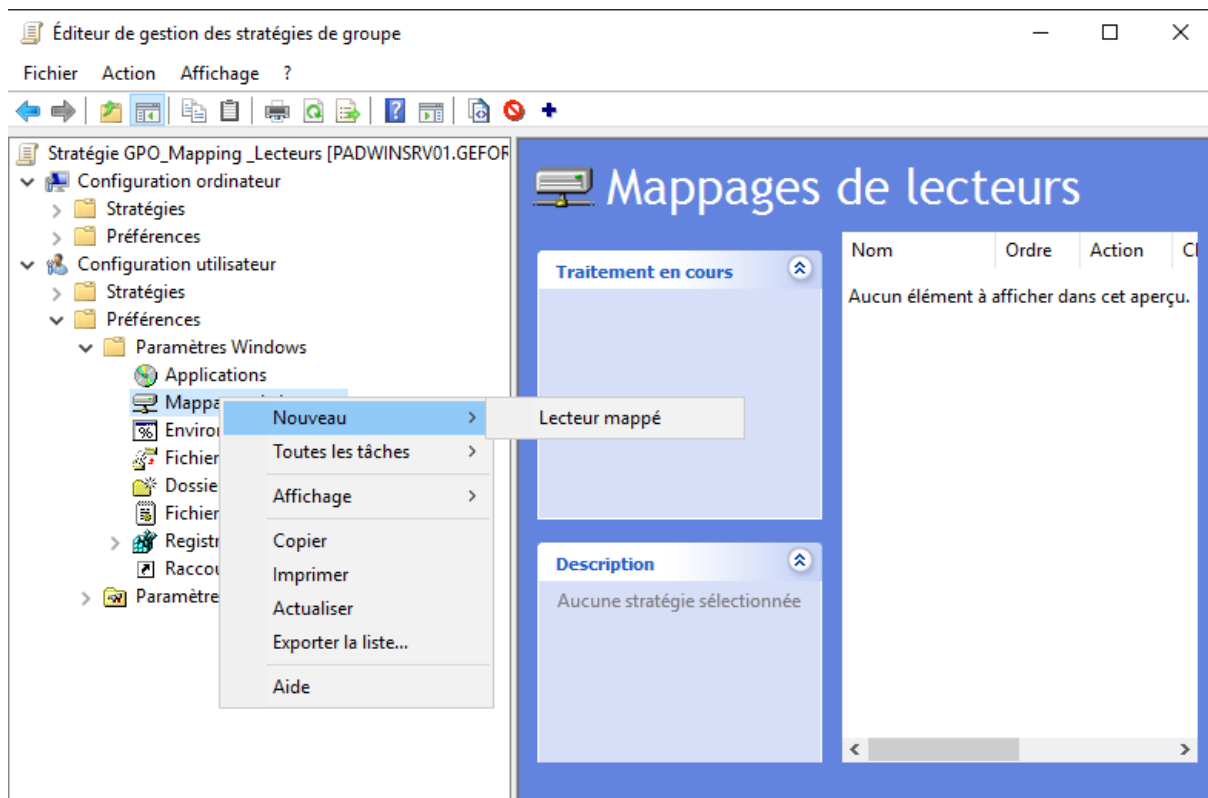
Éditeur de gestion des stratégies de groupe

Fichier Action Affichage ?

Stratégie GPO_Mapping _Lecteurs [PADWINSRV01.GEFOR
Configuration ordinateur
Stratégies
Préférences
Configuration utilisateur
Stratégies
Préférences
Paramètres Windows
Applications
Mapp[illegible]
Enviro
Fichie
Dossie
Fichie
Regist
Racco
Paramètre

Nouveau
Toutes les tâches
Affichage
Copier
Imprimer
Actualiser
Exporter la liste...
Aide

Lecteur mappé

Mappages de lecteurs

Traitement en cours

Description

Aucune stratégie sélectionnée

| Nom | Ordre | Action | Cl |
|---|---|---|---|
| Aucun élément à afficher dans cet aperçu. | | | |